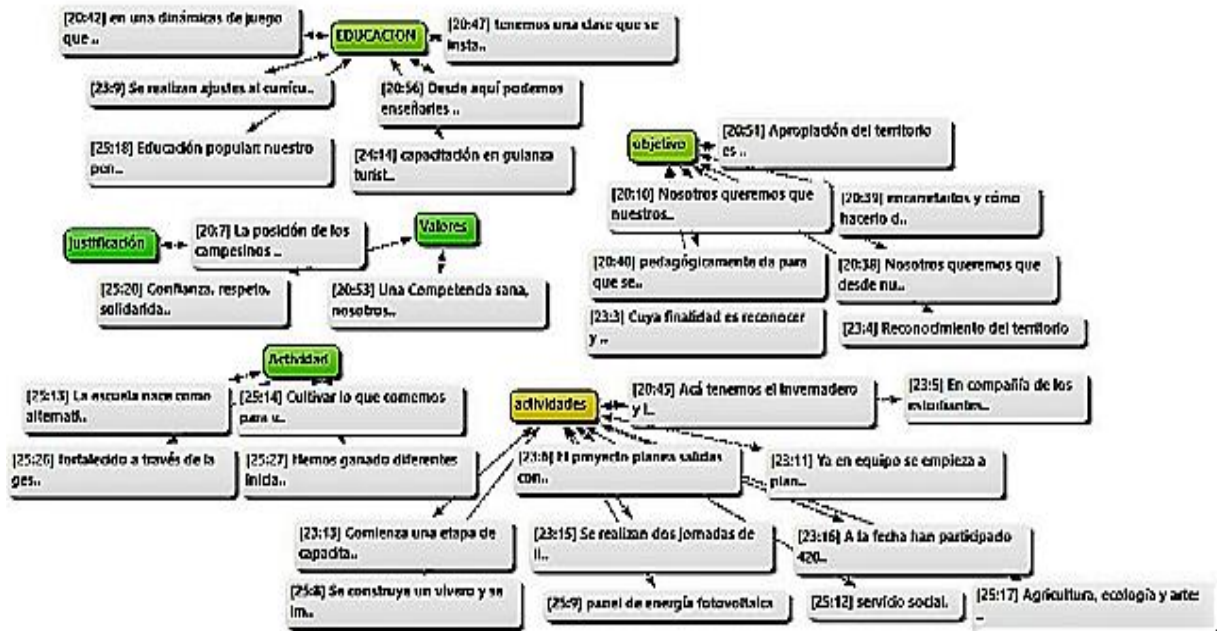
[20:42] en una dinámicas de juego que ..

EDUCACION

[20:47] tenemos una clase que se insta..

[23:9] Se realizan ajustes al curricu..

[20:56] Desde aquí podemos enseñarles ..

[25:18] Educación popular nuestro pen..

[24:14] capacitación en guianza turist..

objetivo

[20:51] Apropiación del territorio es ..

[20:10] Nosotros queremos que nuestros..

[20:39] encantarlos y cómo hacerlo d..

Justificación

[20:7] La posición de los campesinos ..

Valores

[20:40] pedagógicamente da para que se..

[20:38] Nosotros queremos que desde nu..

[25:20] Confianza, respeto, solidarida..

[20:53] Una Competencia sana, nosotros..

[23:3] Cuya finalidad es reconocer y ..

[23:4] Reconocimiento del territorio

Actividad

[25:13] La escuela nace como alternati..

[25:14] Cultivar lo que comemos para u..

actividades

[20:45] Acá tenemos el invernadero y l..

[23:5] En compañía de los estudiantes..

[25:26] fortalecido a través de la ges..

[25:27] Hemos ganado diferentes inicia..

[23:6] El proyecto planea salidas con..

[23:11] Ya en equipo se empieza a plan..

[23:13] Comienza una etapa de capacita..

[23:15] Se realizan dos jornadas de il..

[23:16] A la fecha han participado 420..

[25:8] Se construye un vivero y se im..

[25:9] panel de energía fotovoltaica

[25:12] servicio social.

[25:17] Agricultura, ecología y arte: ..